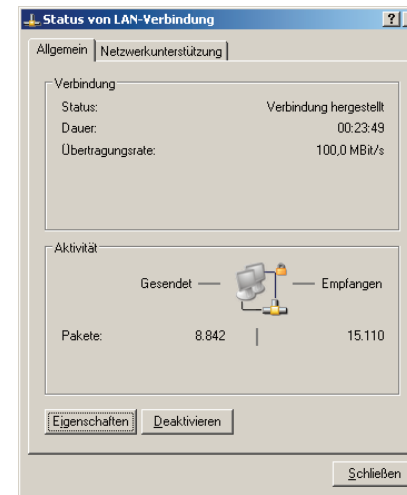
Status von LAN-Verbindung

?

Allgemein
Netzwerkunterstützung

Verbindung

Status: Verbindung hergestellt

Dauer: 00:23:49

Übertragungsrate: 100,0 MBit/s

Aktivität

Gesendet — — Empfangen

Pakete: 8.842 | 15.110

Eigenschaften
Deaktivieren

Schließen